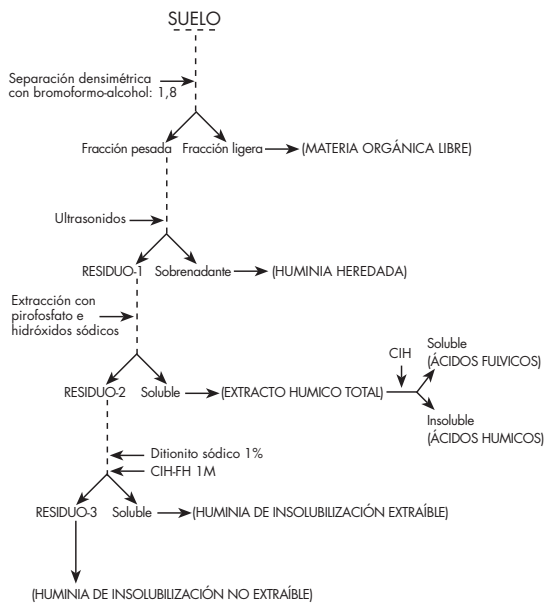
SUELO

Separación densimétrica con bromoformo-alcohol: 1,8

Fracción pesada

Fracción ligera → (MATERIA ORGÁNICA LIBRE)

Ultrasonidos

RESIDUO-1

Sobrenadante → (HUMINIA HEREDADA)

Extracción con pirofosfato e hidróxidos sódicos

RESIDUO-2

Soluble → (EXTRACTO HUMICO TOTAL)

ClH

Soluble (ÁCIDOS FULVICOS)

Insoluble (ÁCIDOS HUMICOS)

Ditionito sódico 1%

ClH-FH 1M

RESIDUO-3

Soluble → (HUMINIA DE INSOLUBILIZACIÓN EXTRAÍBLE)

(HUMINIA DE INSOLUBILIZACIÓN NO EXTRAÍBLE)